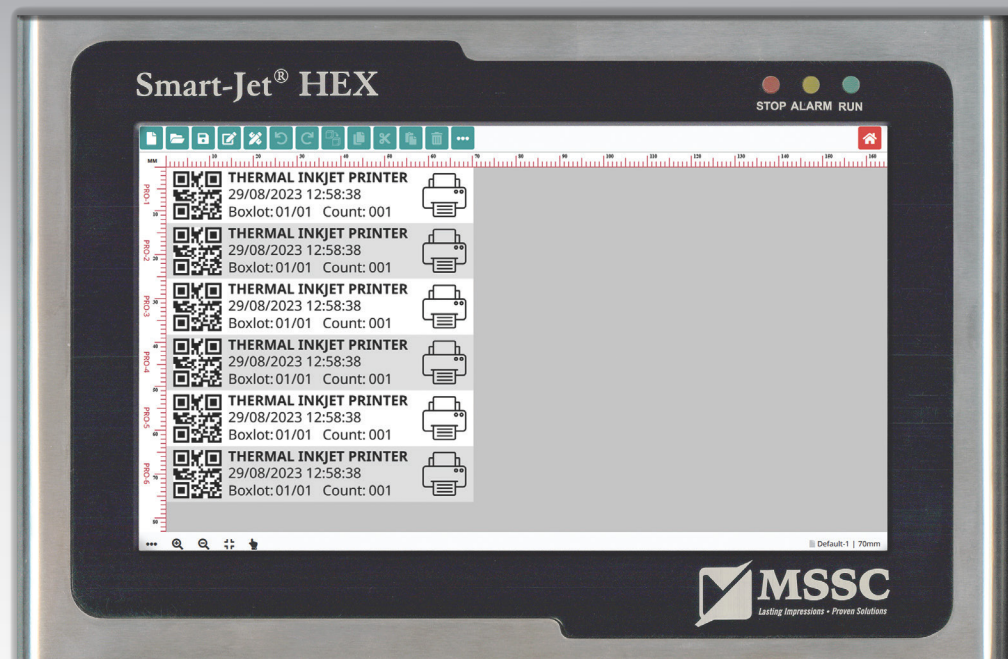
Smart-Jet® HEX

STOP ALARM RUN

MM 10 20 30 40 50 60 70 80 90 100 110 120 130 140 150 160

PRO-1
THERMAL INKJET PRINTER
29/08/2023 12:58:38
Boxlot: 01/01 Count: 001

PRO-2
THERMAL INKJET PRINTER
29/08/2023 12:58:38
Boxlot: 01/01 Count: 001

PRO-3
THERMAL INKJET PRINTER
29/08/2023 12:58:38
Boxlot: 01/01 Count: 001

PRO-4
THERMAL INKJET PRINTER
29/08/2023 12:58:38
Boxlot: 01/01 Count: 001

PRO-5
THERMAL INKJET PRINTER
29/08/2023 12:58:38
Boxlot: 01/01 Count: 001

PRO-6
THERMAL INKJET PRINTER
29/08/2023 12:58:38
Boxlot: 01/01 Count: 001

Default-1 | 70mm

MSSC
Lasting Impressions • Proven Solutions